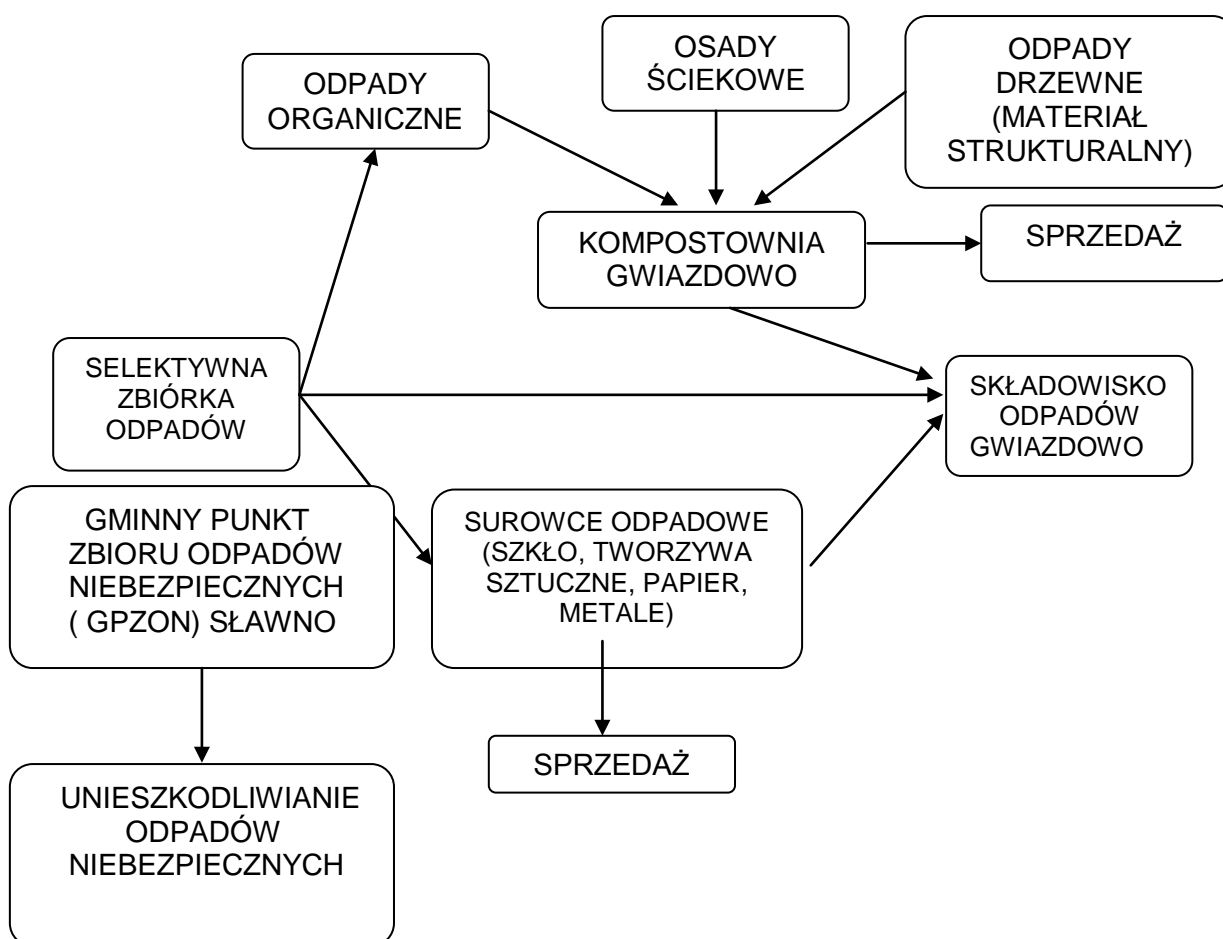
ODPADY ORGANICZNE

OSADY ŚCIEKOWE

ODPADY DRZEWNE (MATERIAŁ STRUKTURALNY)

KOMPOSTOWNIA GWIAZDOWO

SPRZEDAŻ

SELEKTYWNA ZBIÓRKA ODPADÓW

SKŁADOWISKO ODPADÓW GWIAZDOWO

GMINNY PUNKT ZBIORU ODPADÓW NIEBEZPIECZNYCH ( GPZON) SŁAWNO

SUROWCE ODPADOWE (SZKŁO, TWORZYWA SZTUCZNE, PAPIER, METALE)

SPRZEDAŻ

UNIESZKODLIWIANIE ODPADÓW NIEBEZPIECZNYCH